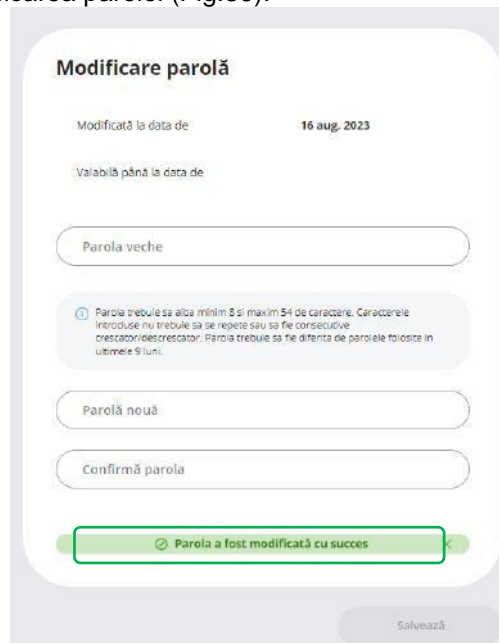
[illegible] parolei (Fig.53).

Modificare parolă

Modificată la data de 16 aug. 2023

Valabilă până la data de

Parola veche

Parola trebuie sa aiba minim 8 si maxim 54 de caractere. Caracterele introduse nu trebuie sa se repete sau sa fie consecutive crescator/descrescator. Parola trebuie sa fie diferita de parolele folosite in ultimele 9 luni.

Parolă nouă

Confirmă parola

Parola a fost modificată cu succes

Salvează